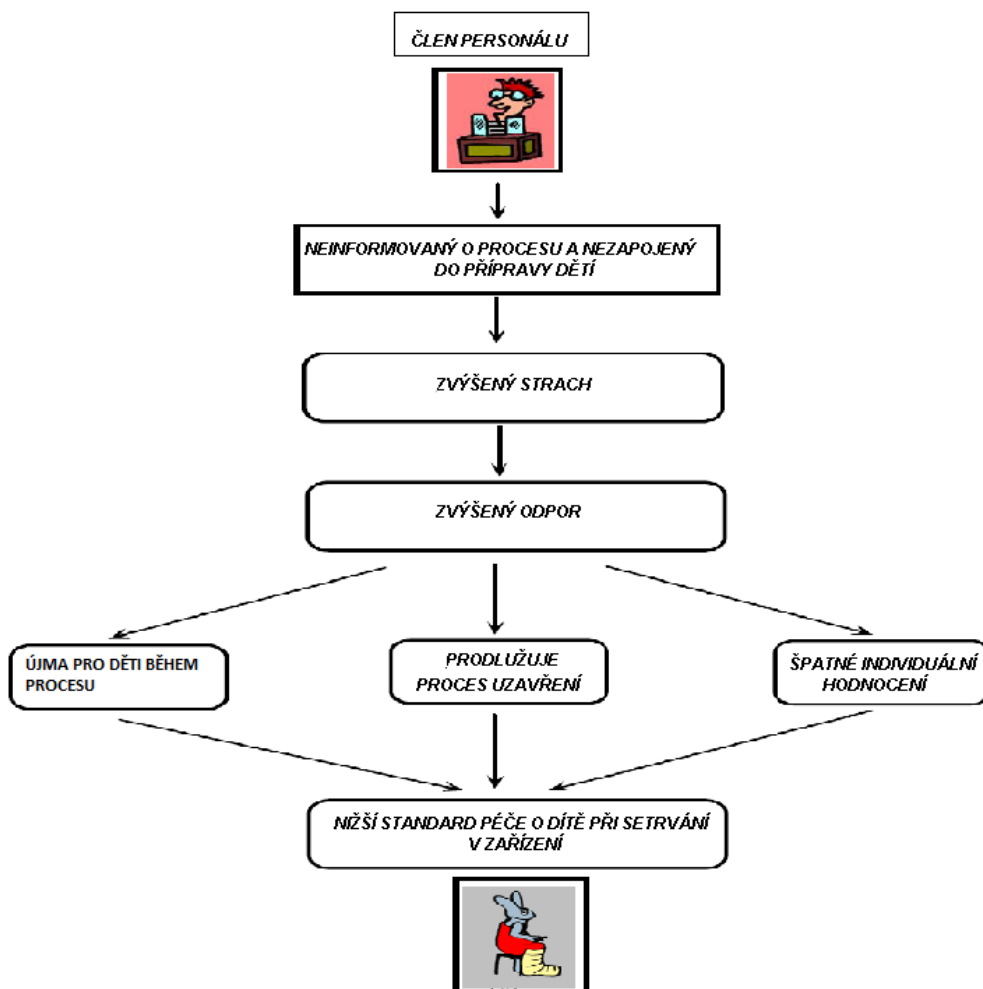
ČLEN PERSONÁLU

NEINFORMOVANÝ O PROCESU A NEZAPOJENÝ DO PŘÍPRAVY DĚTÍ

ZVÝŠENÝ STRACH

ZVÝŠENÝ ODPOR

ÚJMA PRO DĚTI BĚHEM PROCESU

PRODLUŽUJE PROCES UZAVŘENÍ

ŠPATNÉ INDIVIDUÁLNÍ HODNOCENÍ

NIŽŠÍ STANDARD PÉČE O DÍTĚ PŘI SETRVÁNÍ V ZAŘÍZENÍ